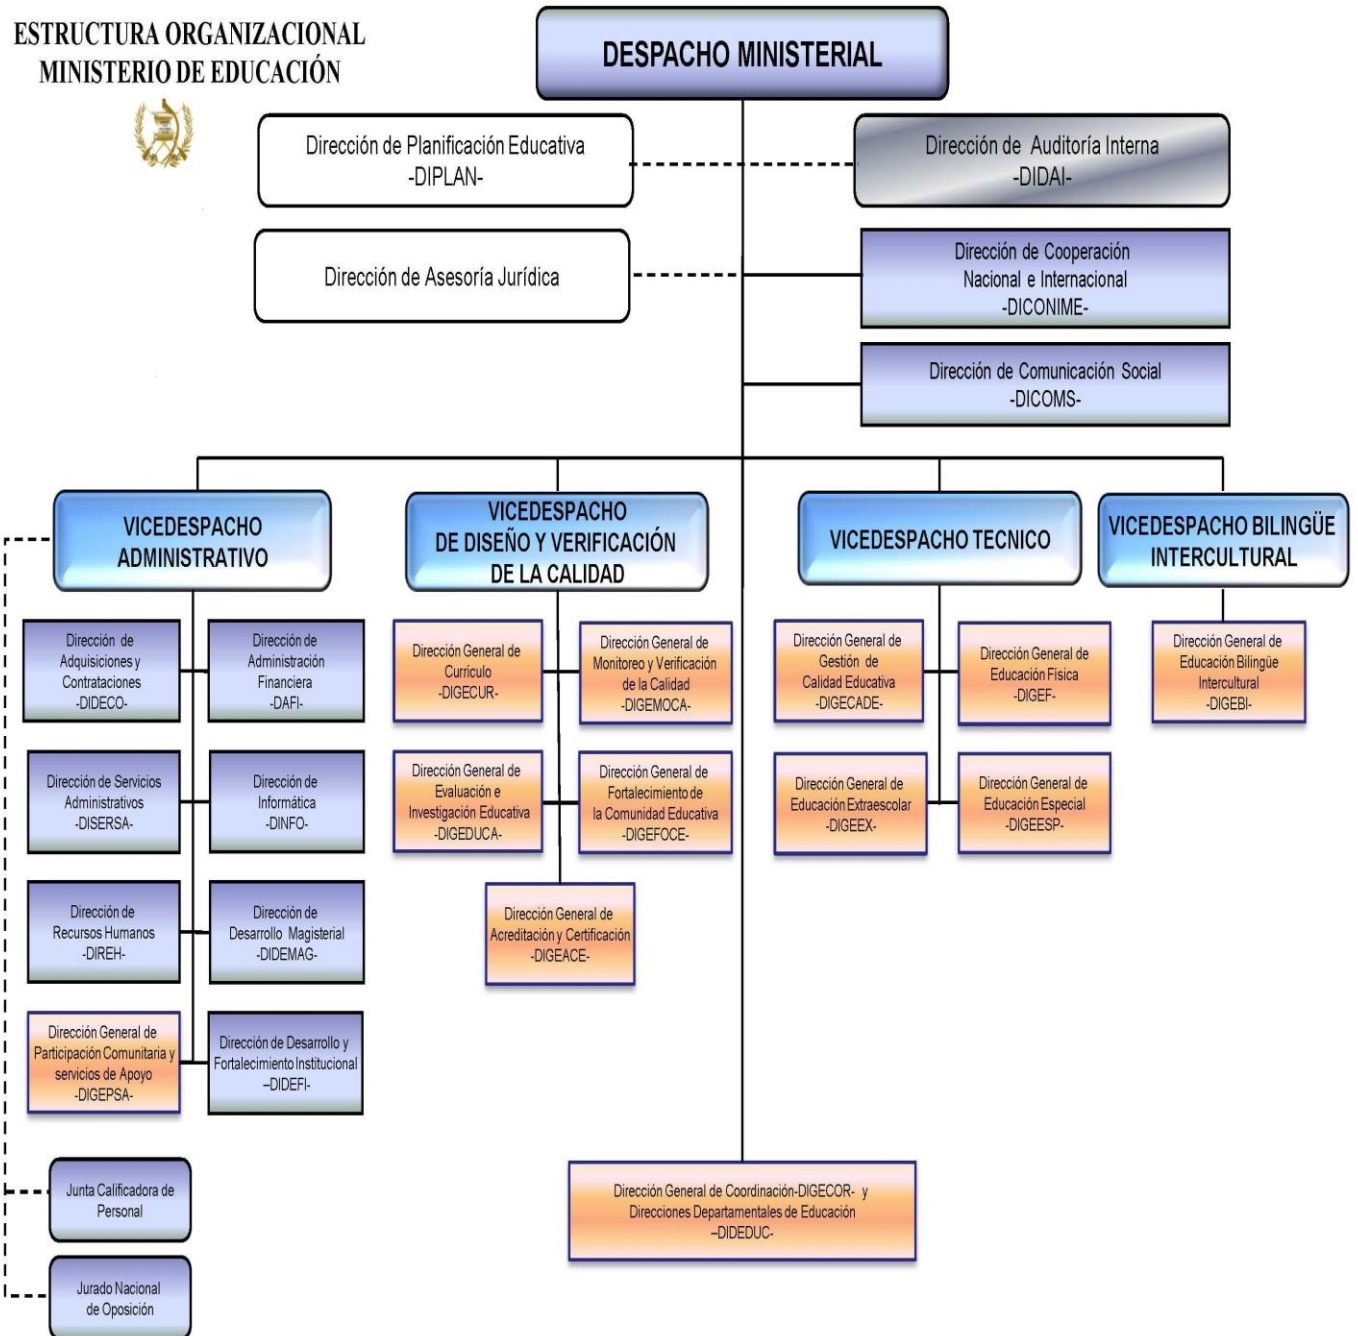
ESTRUCTURA ORGANIZACIONAL
MINISTERIO DE EDUCACIÓN

DESPACHO MINISTERIAL

Dirección de Planificación Educativa
-DIPLAN-

Dirección de Auditoría Interna
-DIDAI-

Dirección de Asesoría Jurídica

Dirección de Cooperación Nacional e Internacional
-DICONIME-

Dirección de Comunicación Social
-DICOMS-

VICEDESPACHO ADMINISTRATIVO

VICEDESPACHO DE DISEÑO Y VERIFICACIÓN DE LA CALIDAD

VICEDESPACHO TECNICO

VICEDESPACHO BILINGÜE INTERCULTURAL

Dirección de Adquisiciones y Contrataciones
-DIDECO-

Dirección de Administración Financiera
-DAFI-

Dirección de Servicios Administrativos
-DISERSA-

Dirección de Informática
-DINFO-

Dirección de Recursos Humanos
-DIREH-

Dirección de Desarrollo Magisterial
-DIDEMAG-

Dirección General de Participación Comunitaria y servicios de Apoyo
-DIGEPSA-

Dirección de Desarrollo y Fortalecimiento Institucional
–DIDEFI-

Junta Calificadora de Personal

Jurado Nacional de Oposición

Dirección General de Currículo
-DIGECUR-

Dirección General de Monitoreo y Verificación de la Calidad
-DIGEMOCA-

Dirección General de Evaluación e Investigación Educativa
-DIGEDUCA-

Dirección General de Fortalecimiento de la Comunidad Educativa
-DIGEFOCE-

Dirección General de Acreditación y Certificación
-DIGEACE-

Dirección General de Gestión de Calidad Educativa
-DIGECADE-

Dirección General de Educación Física
-DIGEF-

Dirección General de Educación Extraescolar
-DIGEEX-

Dirección General de Educación Especial
-DIGEESP-

Dirección General de Educación Bilingüe Intercultural
-DIGEBI-

Dirección General de Coordinación-DIGECOR- y Direcciones Departamentales de Educación
–DIDEDUC-